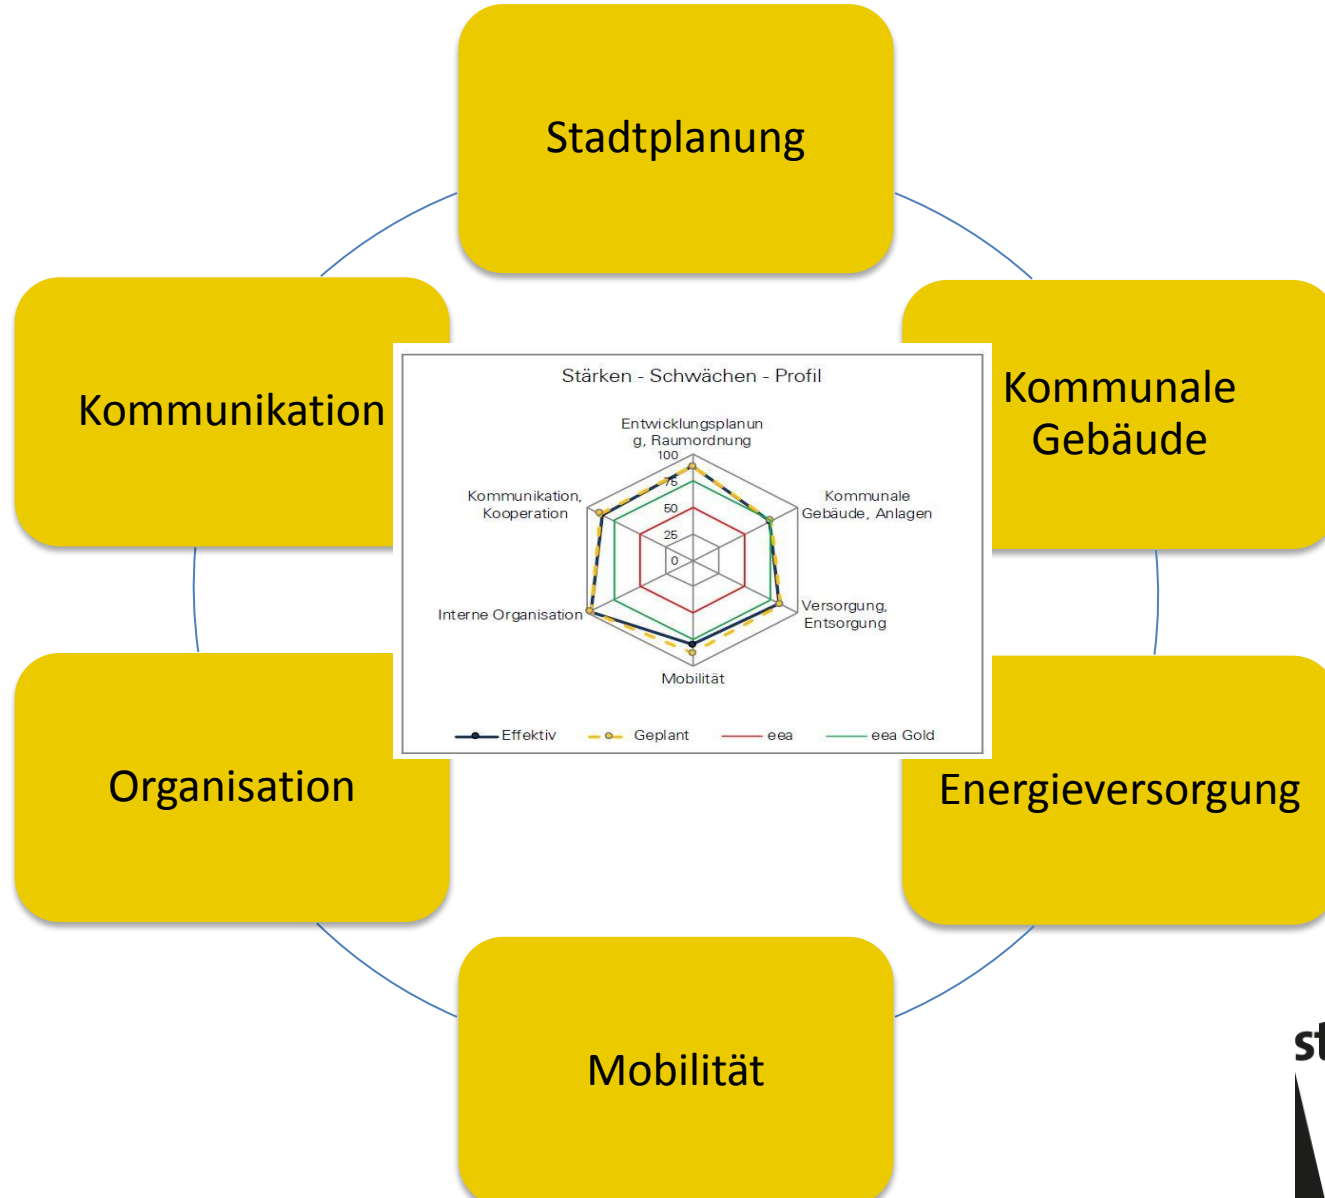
Stadtplanung

Kommunikation

Kommunale Gebäude

Stärken - Schwächen - Profil

Entwicklungsplanung, Raumordnung

100

75

50

25

0

Kommunikation, Kooperation

Kommunale Gebäude, Anlagen

Interne Organisation

Versorgung, Entsorgung

Mobilität

Effektiv

Geplant

eea

eea Gold

Organisation

Energieversorgung

Mobilität

st